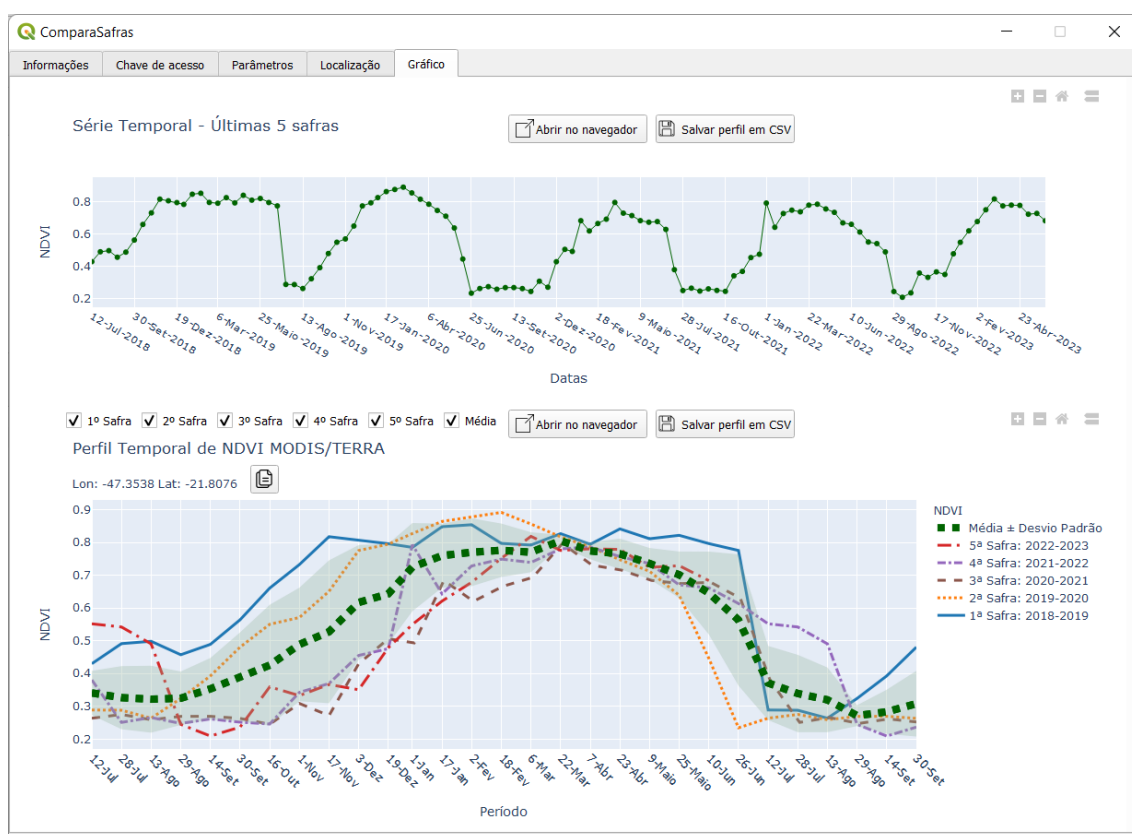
ComparaSafras

Informações | Chave de acesso | Parâmetros | Localização | Gráfico

Série Temporal - Últimas 5 safras

Abrir no navegador

Salvar perfil em CSV

NDVI

0.8
0.6
0.4
0.2

12-Jul-2018
30-Set-2018
19-Dez-2018
6-Mar-2019
25-Maio-2019
13-Ago-2019
1-Nov-2019
17-Jan-2020
6-Abr-2020
25-Jun-2020
13-Set-2020
2-Dez-2020
18-Fev-2021
9-Maio-2021
28-Jul-2021
16-Out-2021
1-Jan-2022
22-Mar-2022
10-Jun-2022
29-Ago-2022
17-Nov-2022
2-Fev-2023
23-Abr-2023

Datas

1º Safra
2º Safra
3º Safra
4º Safra
5º Safra
Média

Abrir no navegador

Salvar perfil em CSV

Perfil Temporal de NDVI MODIS/TERRA

Lon: -47.3538 Lat: -21.8076

NDVI

0.9
0.8
0.7
0.6
0.5
0.4
0.3
0.2

12-Jul
28-Jul
13-Ago
29-Ago
14-Set
30-Set
16-Out
1-Nov
17-Nov
3-Dez
19-Dez
1-Jan
17-Jan
2-Fev
18-Fev
6-Mar
22-Mar
7-Abr
23-Abr
9-Maio
25-Maio
10-Jun
26-Jun
12-Jul
28-Jul
13-Ago
29-Ago
14-Set
30-Set

Período

NDVI
Média ± Desvio Padrão
5ª Safra: 2022-2023
4ª Safra: 2021-2022
3ª Safra: 2020-2021
2ª Safra: 2019-2020
1ª Safra: 2018-2019